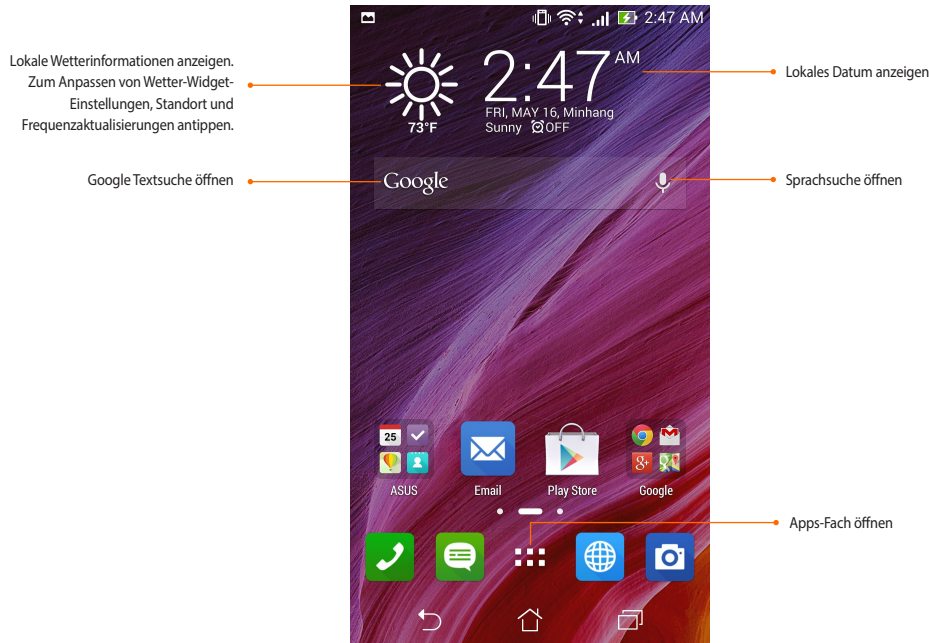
Lokale Wetterinformationen anzeigen. Zum Anpassen von Wetter-Widget-Einstellungen, Standort und Frequenzaktualisierungen antippen.

Google Textsuche öffnen

2:47 AM

73°F

2:47 AM

FRI, MAY 16, Minhang

Sunny OFF

Lokales Datum anzeigen

Google

Sprachsuche öffnen

25

ASUS

Email

Play Store

Google

Apps-Fach öffnen